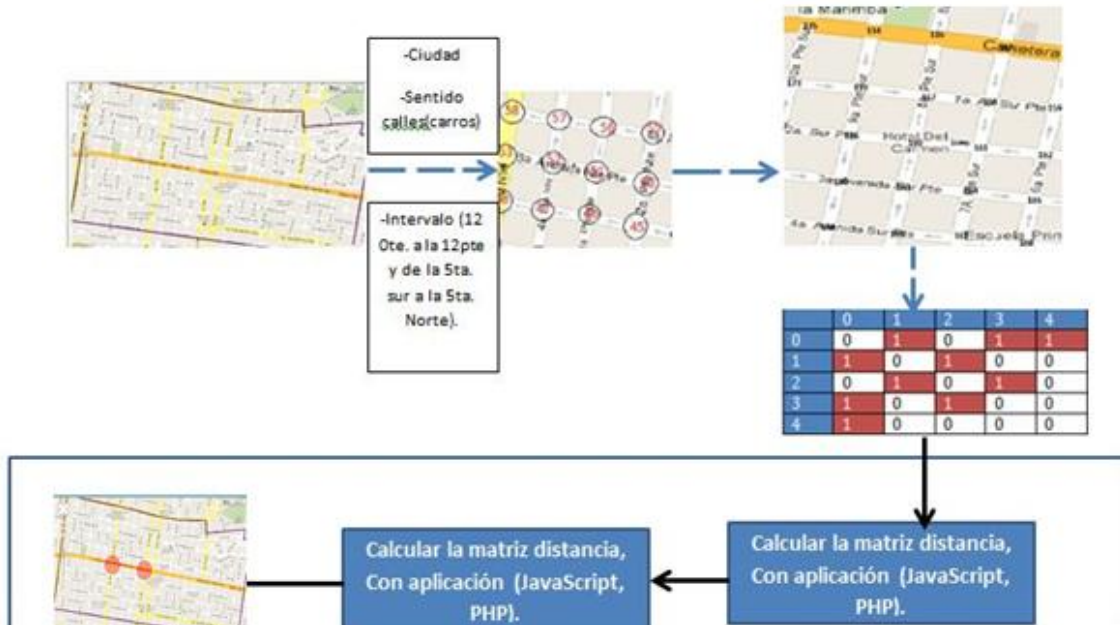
-Ciudad

-Sentido calles(carros)

-Intervalo (12 Ote. a la 12pte y de la 5ta. sur a la 5ta. Norte).

|   | 0 | 1 | 2 | 3 | 4 |
|---|---|---|---|---|---|
| 0 | 0 | 1 | 0 | 1 | 1 |
| 1 | 1 | 0 | 1 | 0 | 0 |
| 2 | 0 | 1 | 0 | 1 | 0 |
| 3 | 1 | 0 | 1 | 0 | 0 |
| 4 | 1 | 0 | 0 | 0 | 0 |

Calcular la matriz distancia, Con aplicación (JavaScript, PHP).

Calcular la matriz distancia, Con aplicación (JavaScript, PHP).